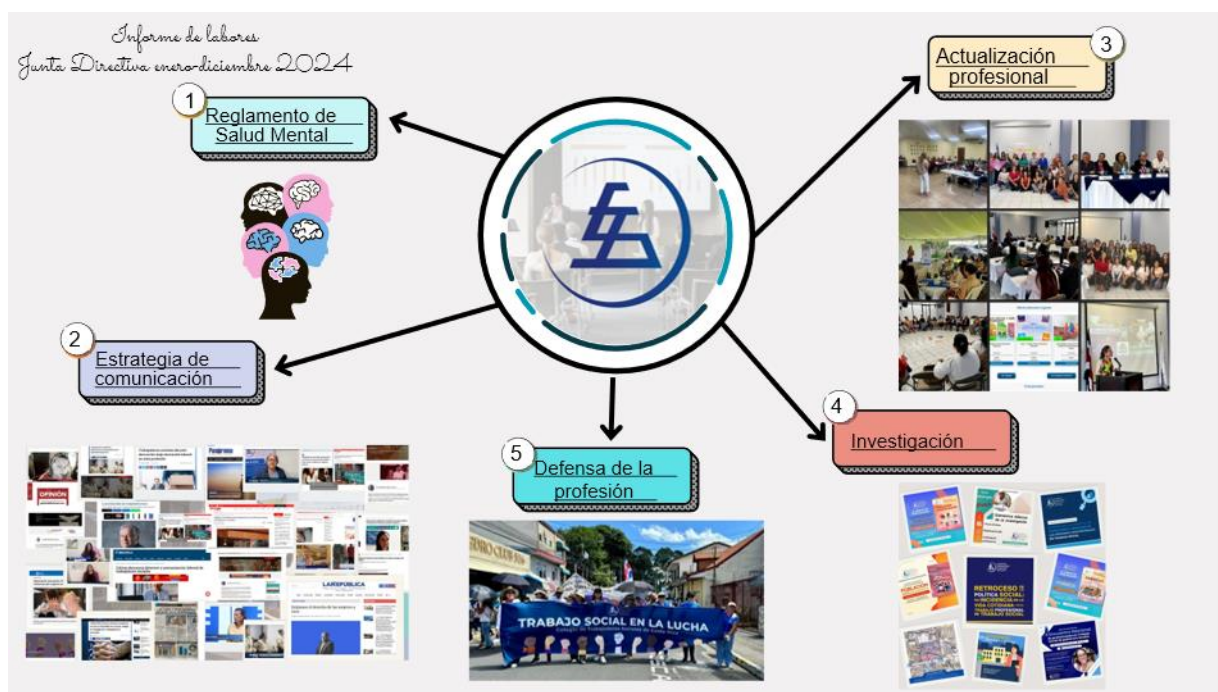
Informe de labores
Junta Directiva enero-diciembre 2024

1
Reglamento de Salud Mental

3
Actualización profesional

2
Estrategia de comunicación

4
Investigación

5
Defensa de la profesión

TRABAJO SOCIAL EN LA LUCHA

OPINIÓN

LA REPÚBLICA

RETROCESO